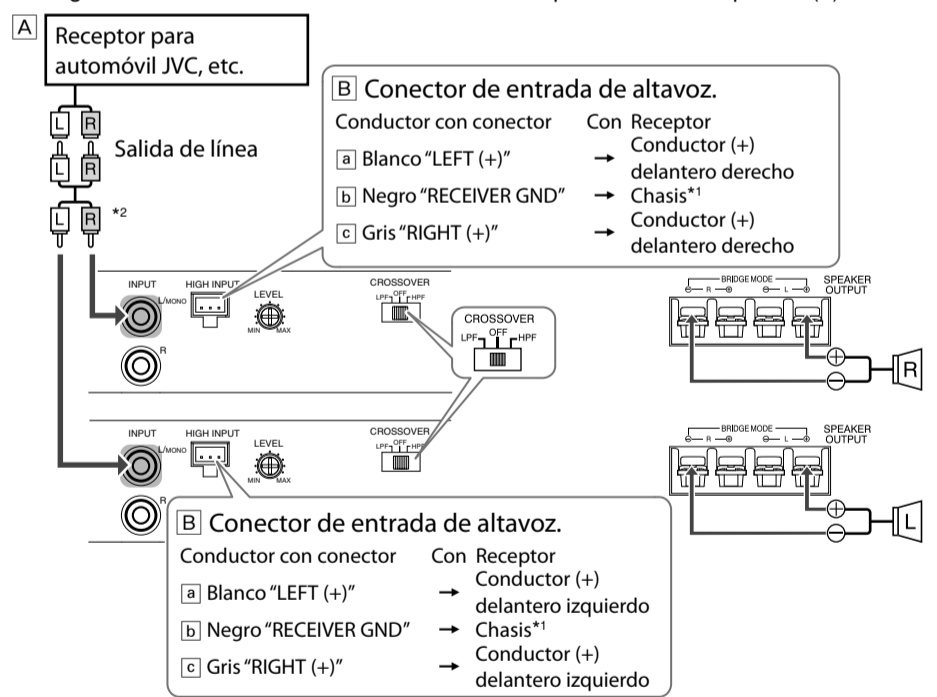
A

Receptor para automóvil JVC, etc.

L R
L R
Salida de línea
L R *2

B Conector de entrada de altavoz.
Conductor con conector Con Receptor
a Blanco "LEFT (+)" → Conductor (+) delantero derecho
b Negro "RECEIVER GND" → Chasis*1
c Gris "RIGHT (+)" → Conductor (+) delantero derecho

INPUT L/MONO R HIGH INPUT LEVEL MIN MAX CROSSOVER LPF OFF HPF

CROSSOVER LPF OFF HPF

BRIDGE MODE R L SPEAKER OUTPUT
R

INPUT L/MONO R HIGH INPUT LEVEL MIN MAX CROSSOVER LPF OFF HPF

BRIDGE MODE R L SPEAKER OUTPUT
L

B Conector de entrada de altavoz.
Conductor con conector Con Receptor
a Blanco "LEFT (+)" → Conductor (+) delantero izquierdo
b Negro "RECEIVER GND" → Chasis*1
c Gris "RIGHT (+)" → Conductor (+) delantero izquierdo